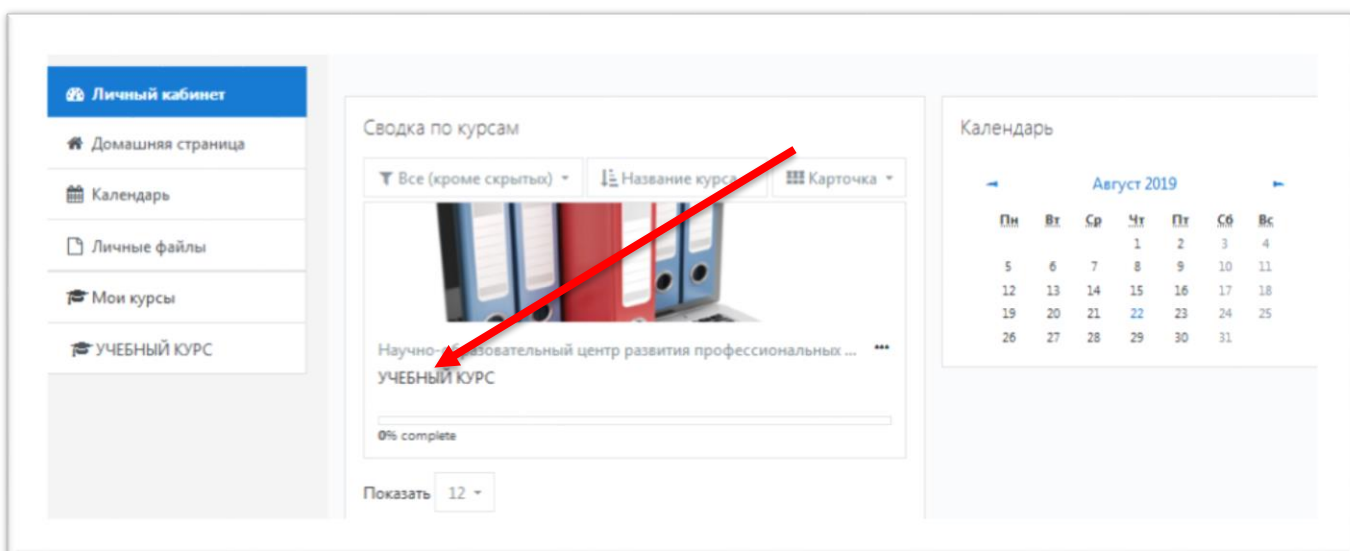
Личный кабинет
Домашняя страница
Календарь
Личные файлы
Мои курсы
УЧЕБНЫЙ КУРС

Сводка по курсам

Все (кроме скрытых)
Название курса
Карточка

Научно-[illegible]разовательный центр развития профессиональных ...
УЧЕБНЫЙ КУРС

0% complete

Показать 12

Календарь

Август 2019

| Пн | Вт | Ср | Чт | Пт | Сб | Вс |
|---|---|---|---|---|---|---|
| | | | 1 | 2 | 3 | 4 |
| 5 | 6 | 7 | 8 | 9 | 10 | 11 |
| 12 | 13 | 14 | 15 | 16 | 17 | 18 |
| 19 | 20 | 21 | 22 | 23 | 24 | 25 |
| 26 | 27 | 28 | 29 | 30 | 31 | |